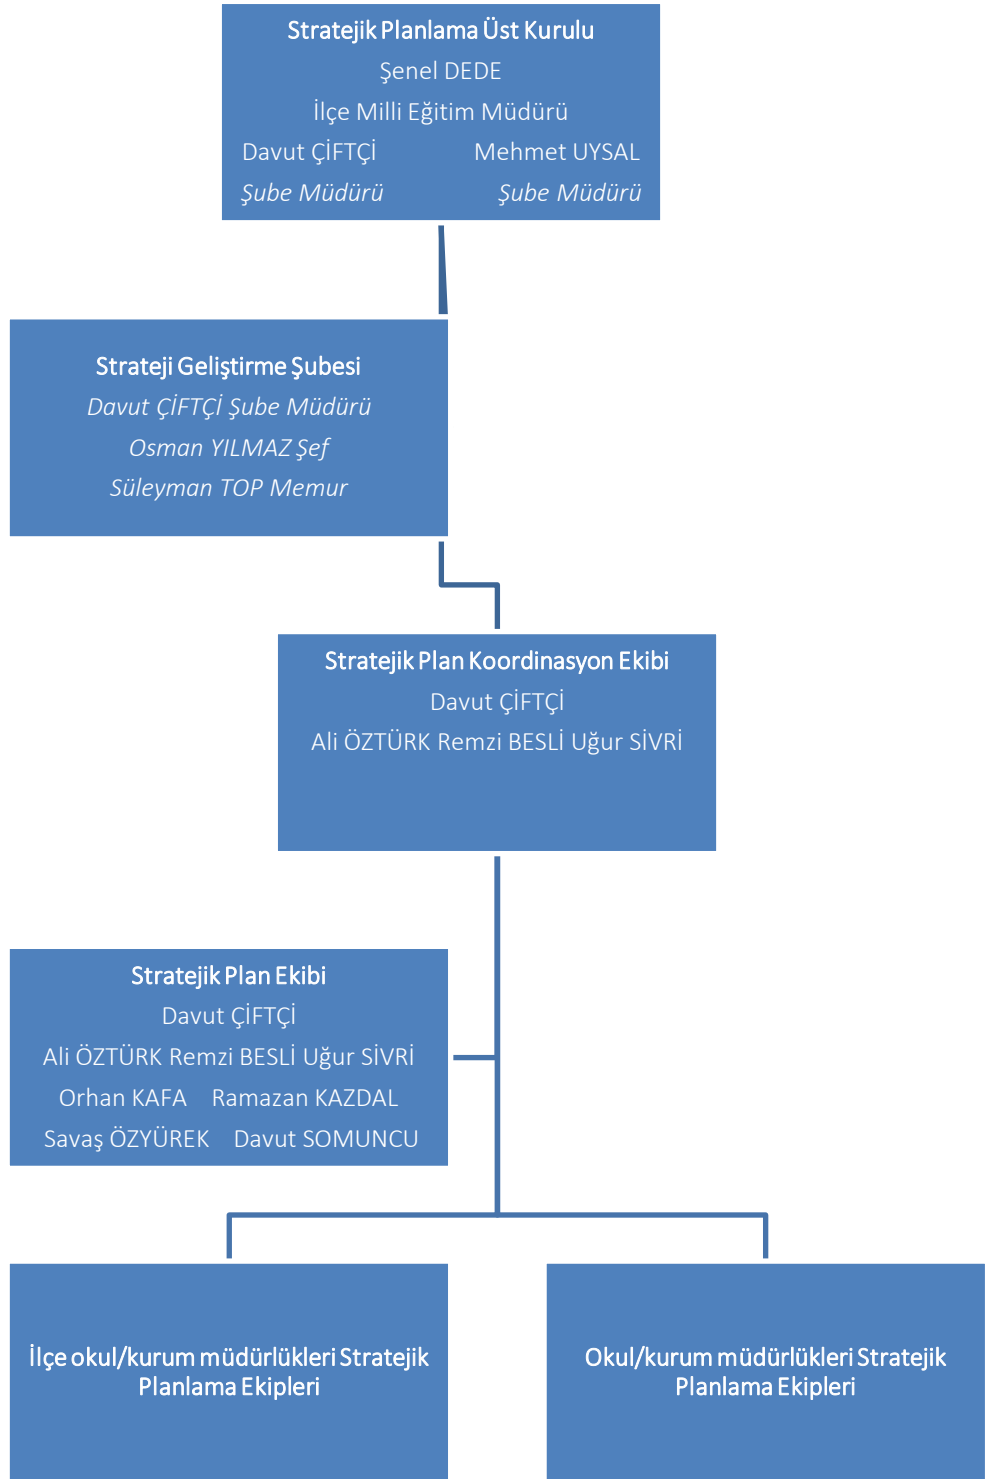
Stratejik Planlama Üst Kurulu
Şenel DEDE
İlçe Milli Eğitim Müdürü
Davut ÇİFTÇİ Mehmet UYSAL
Şube Müdürü Şube Müdürü

Strateji Geliştirme Şubesi
Davut ÇİFTÇİ Şube Müdürü
Osman YILMAZ Şef
Süleyman TOP Memur

Stratejik Plan Koordinasyon Ekibi
Davut ÇİFTÇİ
Ali ÖZTÜRK Remzi BESLİ Uğur SİVRİ

Stratejik Plan Ekibi
Davut ÇİFTÇİ
Ali ÖZTÜRK Remzi BESLİ Uğur SİVRİ
Orhan KAFA Ramazan KAZDAL
Savaş ÖZYÜREK Davut SOMUNCU

İlçe okul/kurum müdürlükleri Stratejik Planlama Ekipleri

Okul/kurum müdürlükleri Stratejik Planlama Ekipleri